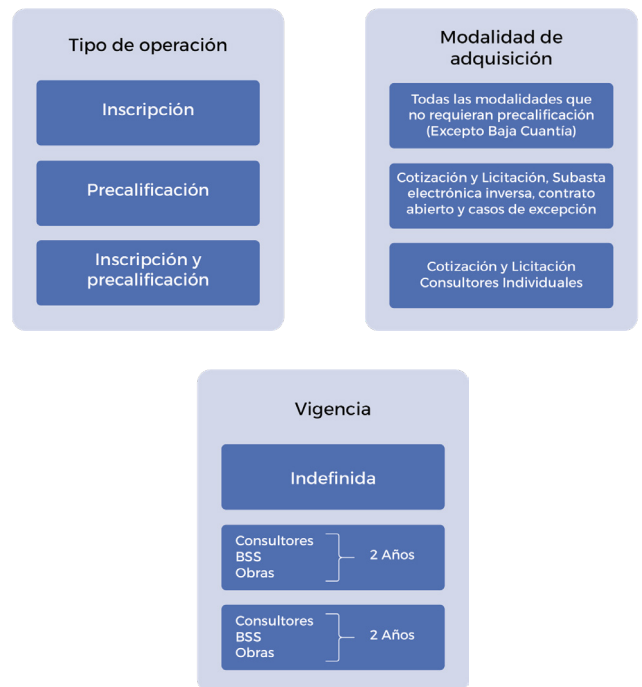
Tipo de operación

Inscripción

Precalificación

Inscripción y precalificación

Modalidad de adquisición

Todas las modalidades que no requieran precalificación (Excepto Baja Cuantía)

Cotización y Licitación, Subasta electrónica inversa, contrato abierto y casos de excepción

Cotización y Licitación Consultores Individuales

Vigencia

Indefinida

Consultores
BSS
Obras
2 Años

Consultores
BSS
Obras
2 Años